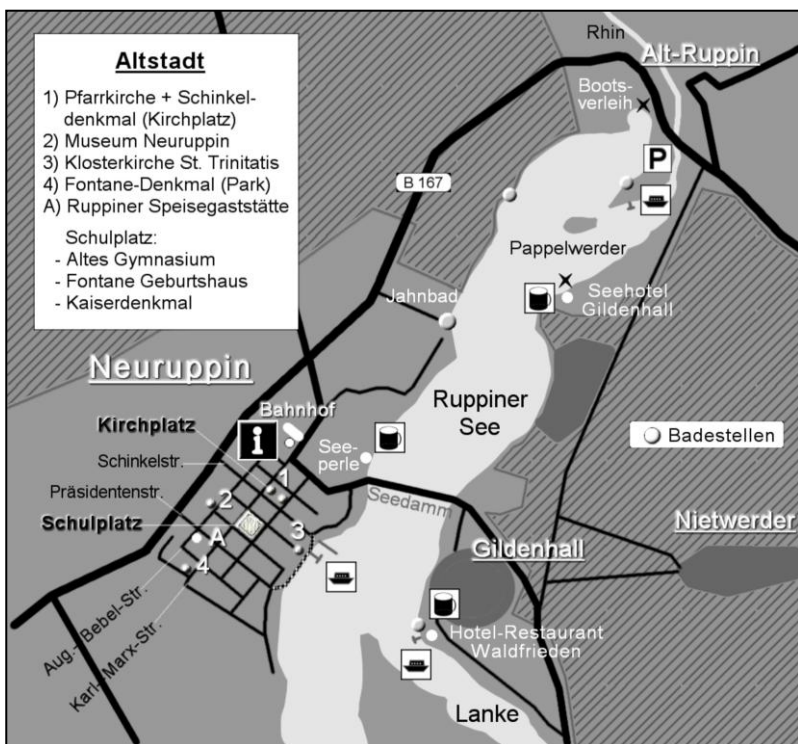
Altstadt

1) Pfarrkirche + Schinkeldenkmal (Kirchplatz)
2) Museum Neuruppin
3) Klosterkirche St. Trinitatis
4) Fontane-Denkmal (Park)
A) Ruppiner Speisegaststätte

Schulplatz:
- Altes Gymnasium
- Fontane Geburtshaus
- Kaiserdenkmal

Rhin
Alt-Ruppin
Bootsverleih
P
B 167
Pappelwerder
Jahnbad
Seehotel Gildenhall
Neuruppin
Bahnhof
i
Kirchplatz
Schinkelstr.
1
Präsidentenstr.
2
Schulplatz
A
3
4
Seeperle
Ruppiner See
Badestellen
Seedamm
Nietwerder
Gildenhall
Aug.-Bebel-Str.
Karl-Marx-Str.
Hotel-Restaurant Waldfrieden
Lanke